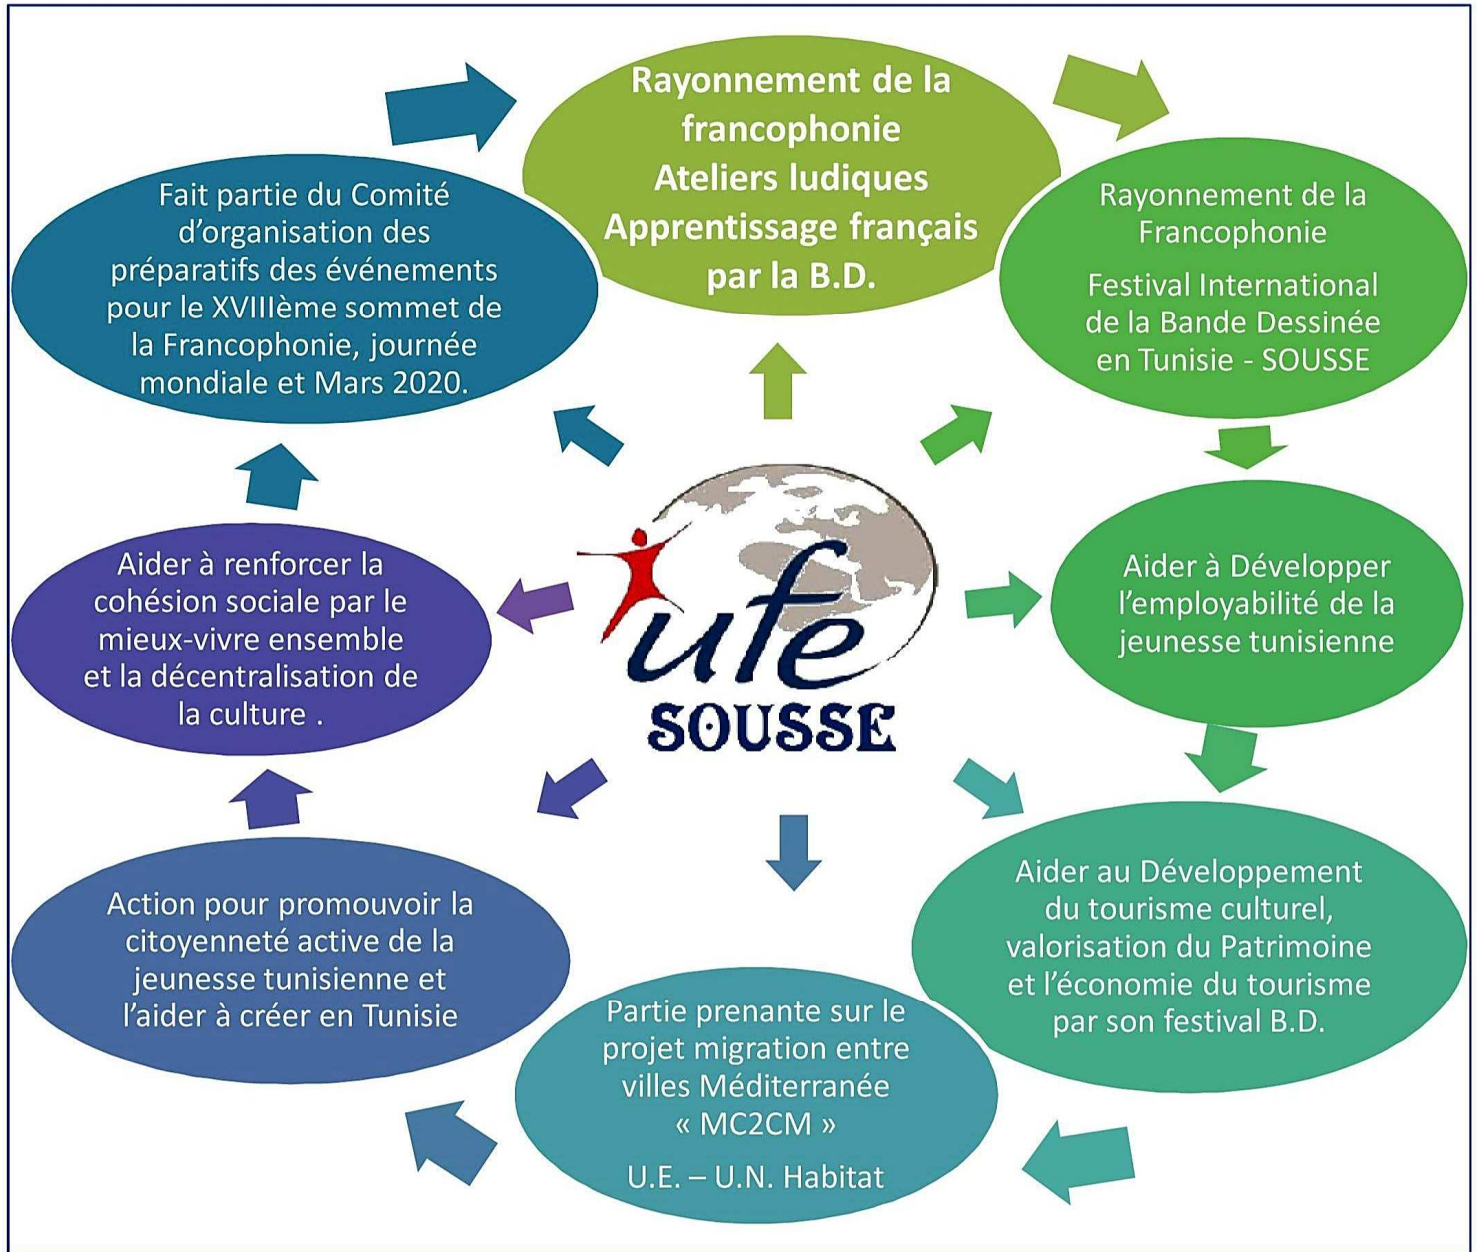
Rayonnement de la francophonie
Ateliers ludiques
Apprentissage français par la B.D.

Rayonnement de la Francophonie

Festival International de la Bande Dessinée en Tunisie - SOUSSE

Aider à Développer l'employabilité de la jeunesse tunisienne

Aider au Développement du tourisme culturel, valorisation du Patrimoine et l'économie du tourisme par son festival B.D.

Partie prenante sur le projet migration entre villes Méditerranée « MC2CM »

U.E. – U.N. Habitat

Action pour promouvoir la citoyenneté active de la jeunesse tunisienne et l'aider à créer en Tunisie

Aider à renforcer la cohésion sociale par le mieux-vivre ensemble et la décentralisation de la culture .

Fait partie du Comité d'organisation des préparatifs des événements pour le XVIIIème sommet de la Francophonie, journée mondiale et Mars 2020.

ufe
SOUSSE